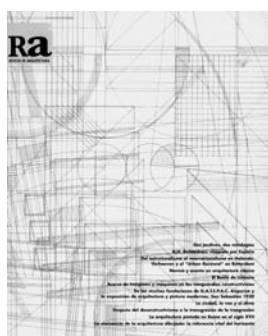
Ra
REVISTA DE ARQUITECTURA

Dos jardines, dos catálogos
H.H. Richardson: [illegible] por Sullivan
Del constructivismo al neoracionalismo en Holanda: "Schouwen" y el "Urban Renewal" en Rotterdam
Norma y cuerpo en arquitectura clásica
8º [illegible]
Acerca de imágenes y máquinas en las vanguardias constructivistas
De los inicios fundacionales de G.A.T.E.P.A.C. Aizpurúa y la exposición de arquitectura y pintura modernas, San Sebastián 1930
La ciudad, la casa y el árbol
Después del deconstructivismo o la insurgencia de la integración
La arquitectura privada en Roma en el siglo XVII
Un elemento de la arquitectura dibujada: la referencia vital del horizonte